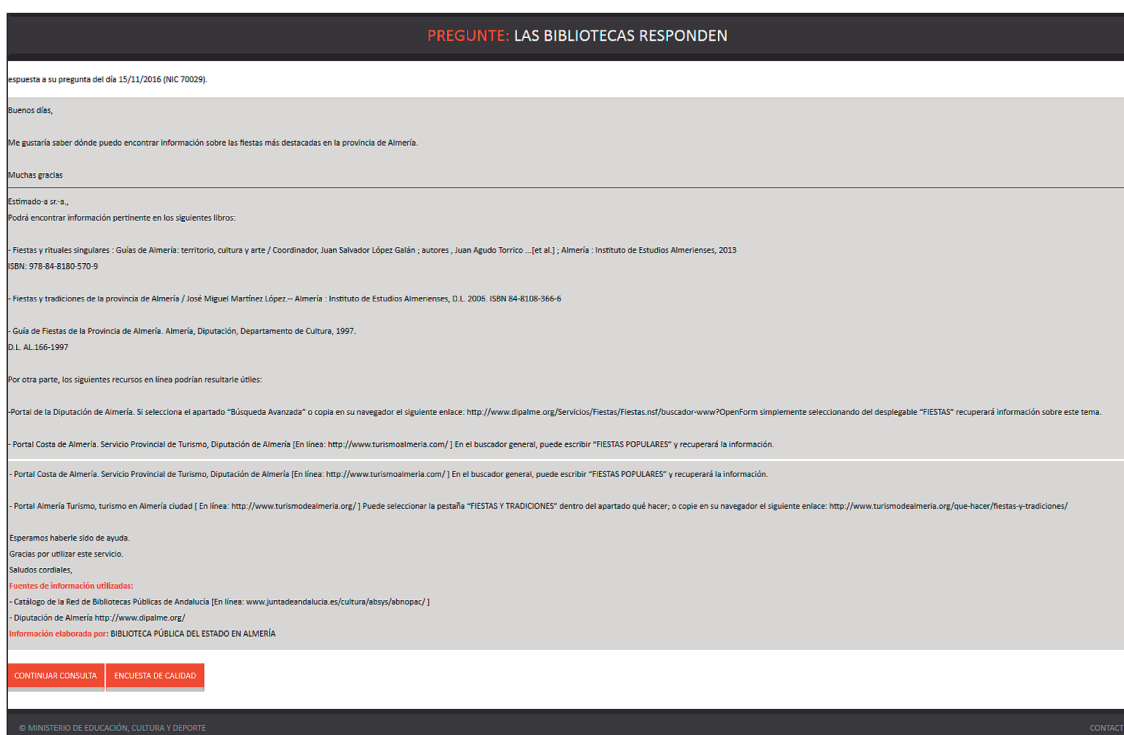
PREGUNTE: LAS BIBLIOTECAS RESPONDEN

espuesta a su pregunta del día 15/11/2016 (NIC 70029).

Buenos días,

Me gustaría saber dónde puedo encontrar información sobre las fiestas más destacadas en la provincia de Almería.

Muchas gracias

Estimado-a sr.-a.,
Podrá encontrar información pertinente en los siguientes libros:

- Fiestas y rituales singulares : Guías de Almería: territorio, cultura y arte / Coordinador, Juan Salvador López Galán ; autores , Juan Agudo Torrico ...[et al.] ; Almería : Instituto de Estudios Almerienses, 2013
ISBN: 978-84-8180-570-9

- Fiestas y tradiciones de la provincia de Almería / José Miguel Martínez López.-- Almería : Instituto de Estudios Almerienses, D.L. 2006. ISBN 84-8108-366-6

- Guía de Fiestas de la Provincia de Almería. Almería, Diputación, Departamento de Cultura, 1997.
D.L. AL.166-1997

Por otra parte, los siguientes recursos en línea podrían resultarle útiles:

-Portal de la Diputación de Almería. Si selecciona el apartado "Búsqueda Avanzada" o copia en su navegador el siguiente enlace: http://www.dipalme.org/Servicios/Fiestas/Fiestas.nsf/buscador-www?OpenForm simplemente seleccionando del desplegable "FIESTAS" recuperará información sobre este tema.

- Portal Costa de Almería. Servicio Provincial de Turismo, Diputación de Almería [En línea: http://www.turismoalmeria.com/ ] En el buscador general, puede escribir "FIESTAS POPULARES" y recuperará la información.

- Portal Costa de Almería. Servicio Provincial de Turismo, Diputación de Almería [En línea: http://www.turismoalmeria.com/ ] En el buscador general, puede escribir "FIESTAS POPULARES" y recuperará la información.

- Portal Almería Turismo, turismo en Almería ciudad [ En línea: http://www.turismodealmeria.org/ ] Puede seleccionar la pestaña "FIESTAS Y TRADICIONES" dentro del apartado qué hacer; o copie en su navegador el siguiente enlace: http://www.turismodealmeria.org/que-hacer/fiestas-y-tradiciones/

Esperamos haberle sido de ayuda.
Gracias por utilizar este servicio.
Saludos cordiales,
Fuentes de información utilizadas:
- Catálogo de la Red de Bibliotecas Públicas de Andalucía [En línea: www.juntadeandalucia.es/cultura/absys/abnopac/ ]
- Diputación de Almería http://www.dipalme.org/
Información elaborada por: BIBLIOTECA PÚBLICA DEL ESTADO EN ALMERÍA

CONTINUAR CONSULTA
ENCUESTA DE CALIDAD

© MINISTERIO DE EDUCACIÓN, CULTURA Y DEPORTE
CONTACT